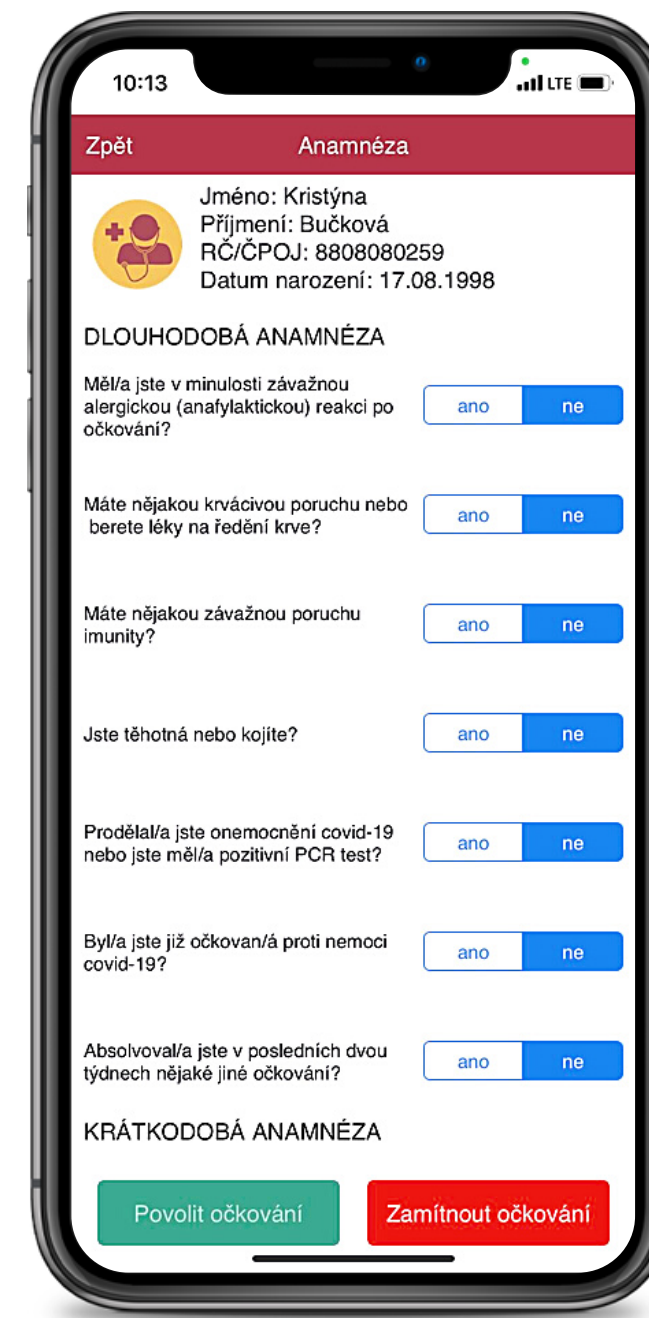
10:13

LTE

Zpět

Anamnéza

Jméno: Kristýna
Příjmení: Bučková
RČ/ČPOJ: 8808080259
Datum narození: 17.08.1998

DLOUHODOBÁ ANAMNÉZA

Měl/a jste v minulosti závažnou alergickou (anafylaktickou) reakci po očkování?

ano ne

Máte nějakou krvácivou poruchu nebo berete léky na ředění krve?

ano ne

Máte nějakou závažnou poruchu imunity?

ano ne

Jste těhotná nebo kojíte?

ano ne

Prodělal/a jste onemocnění covid-19 nebo jste měl/a pozitivní PCR test?

ano ne

Byl/a jste již očkovan/á proti nemoci covid-19?

ano ne

Absolvoval/a jste v posledních dvou týdnech nějaké jiné očkování?

ano ne

KRÁTKODOBÁ ANAMNÉZA

Povolit očkování

Zamítnout očkování